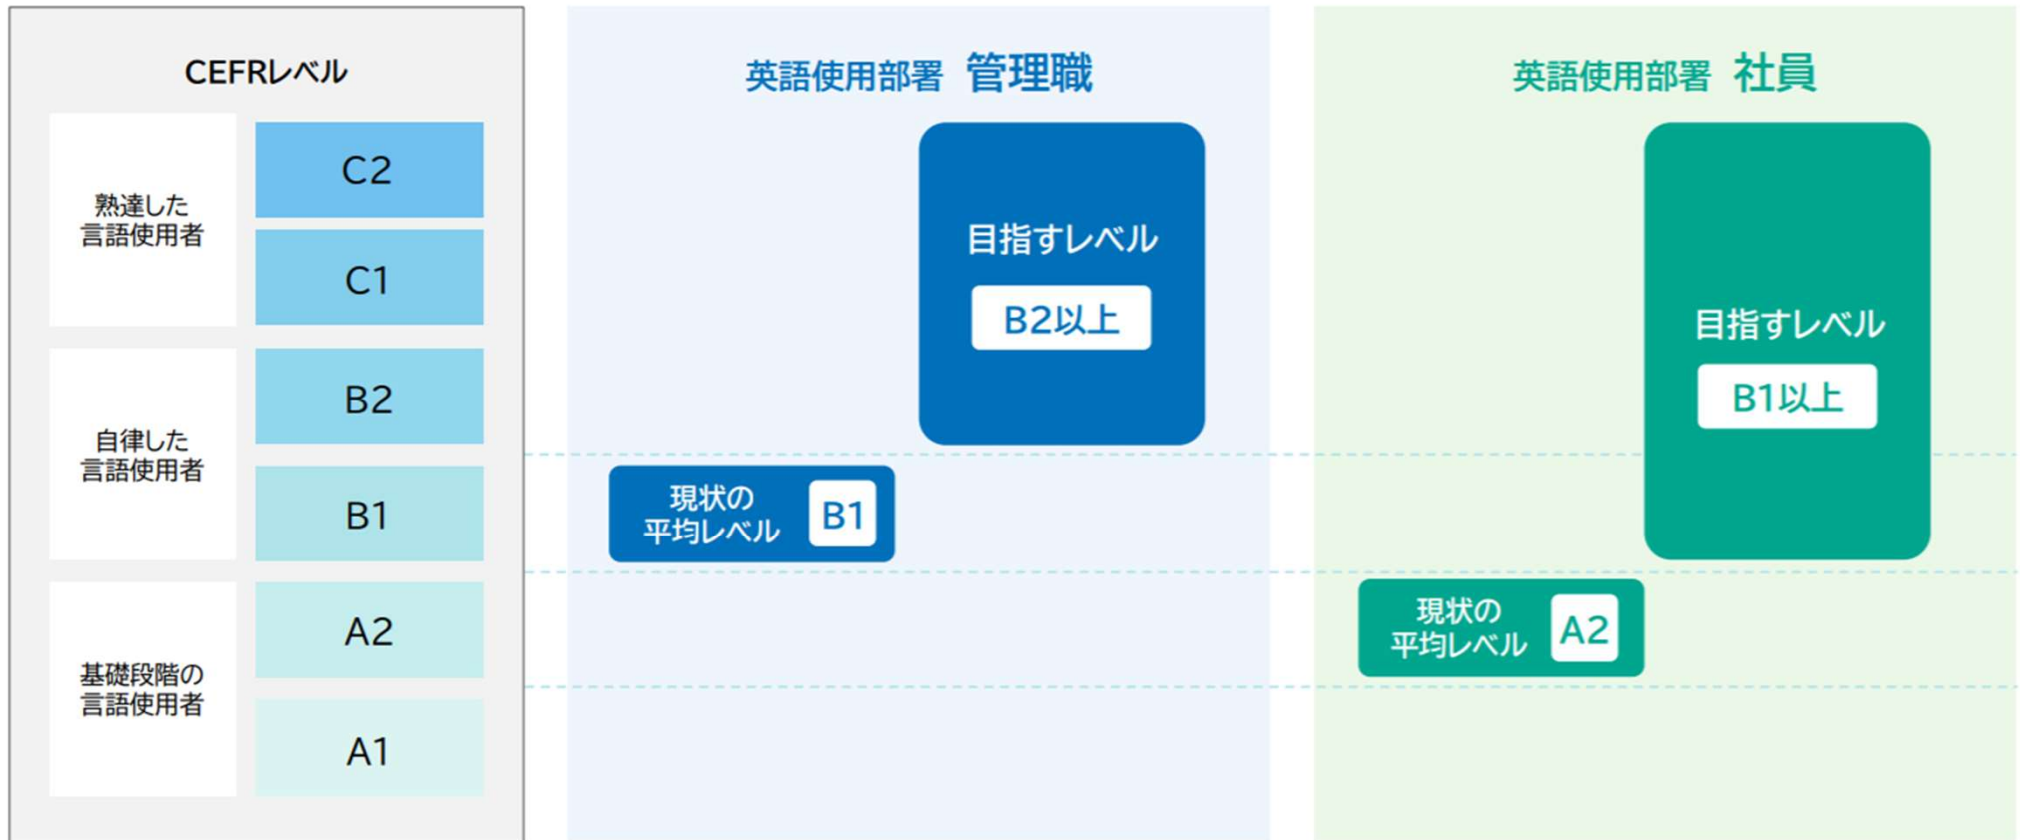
CEFRレベル

熟達した
言語使用者

C2

C1

自律した
言語使用者

B2

B1

基礎段階の
言語使用者

A2

A1

英語使用部署 管理職

目指すレベル

B2以上

現状の
平均レベル

B1

英語使用部署 社員

目指すレベル

B1以上

現状の
平均レベル

A2